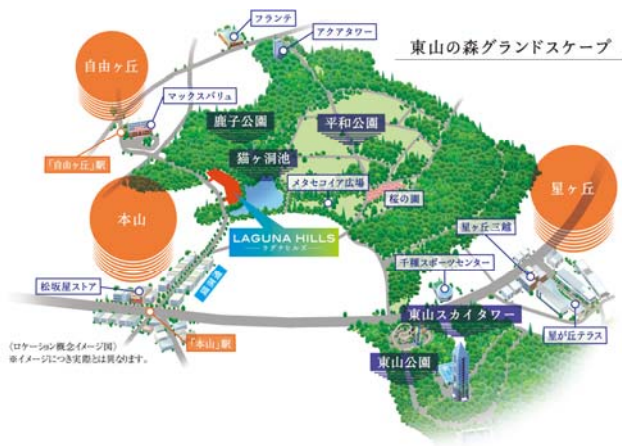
東山の森グランドスケープ

フランテ

アクアタワー

自由ヶ丘

マックスバリュ

鹿子公園

平和公園

「自由ヶ丘」駅

猫ヶ洞池

メタセコイア広場

桜の園

星ヶ丘

本山

LAGUNA HILLS
ラグナヒルズ

星ヶ丘三越

千種スポーツセンター

猫洞通

松坂屋ストア

東山スカイタワー

〈ロケーション概念イメージ図〉
※イメージにつき実際とは異なります。

「本山」駅

東山公園

星が丘テラス